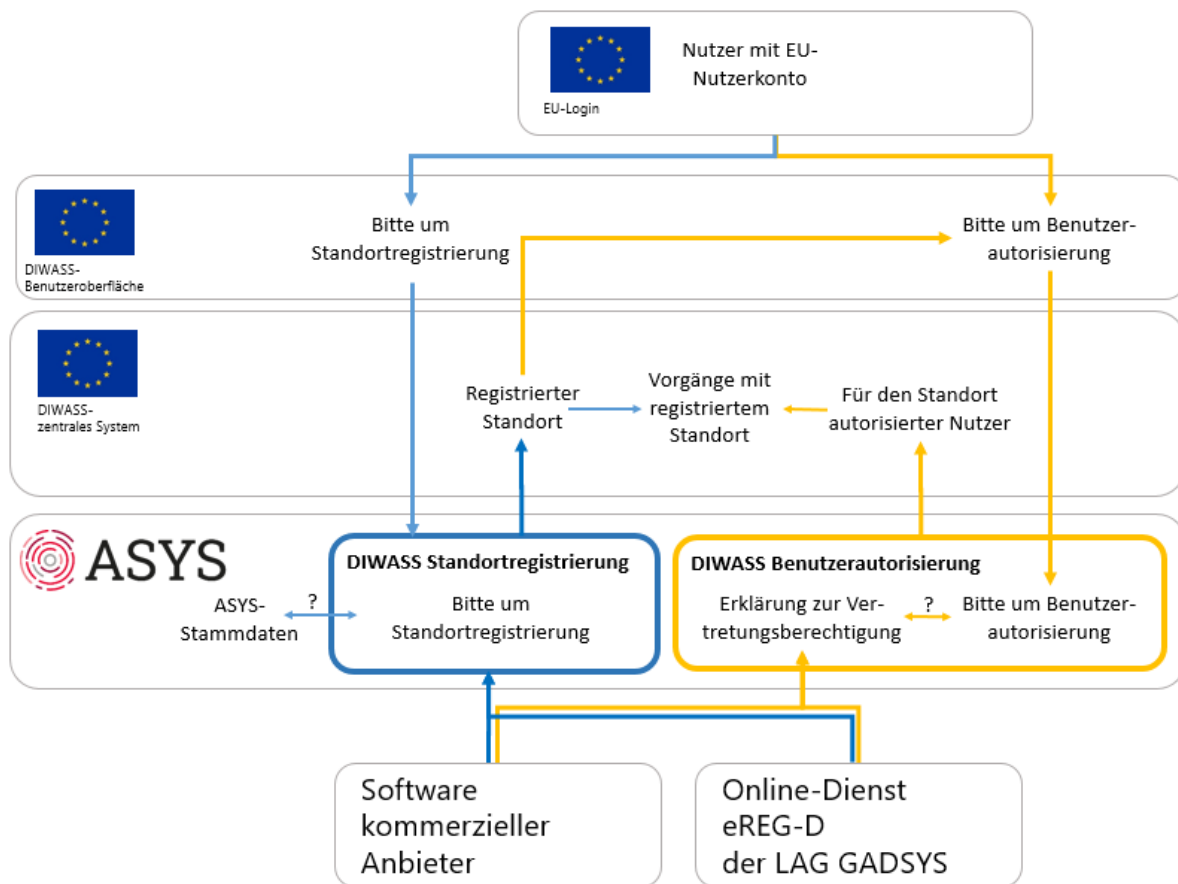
EU-Login

Nutzer mit EU-Nutzerkonto

DIWASS-Benutzeroberfläche

Bitte um Standortregistrierung

Bitte um Benutzerautorisierung

DIWASS-zentrales System

Registrierter Standort

Vorgänge mit registriertem Standort

Für den Standort autorisierter Nutzer

ASYS

DIWASS Standortregistrierung

ASYS-Stammdaten

?

Bitte um Standortregistrierung

DIWASS Benutzerautorisierung

Erklärung zur Vertretungsberechtigung

?

Bitte um Benutzerautorisierung

Software kommerzieller Anbieter

Online-Dienst eREG-D der LAG GADSYS